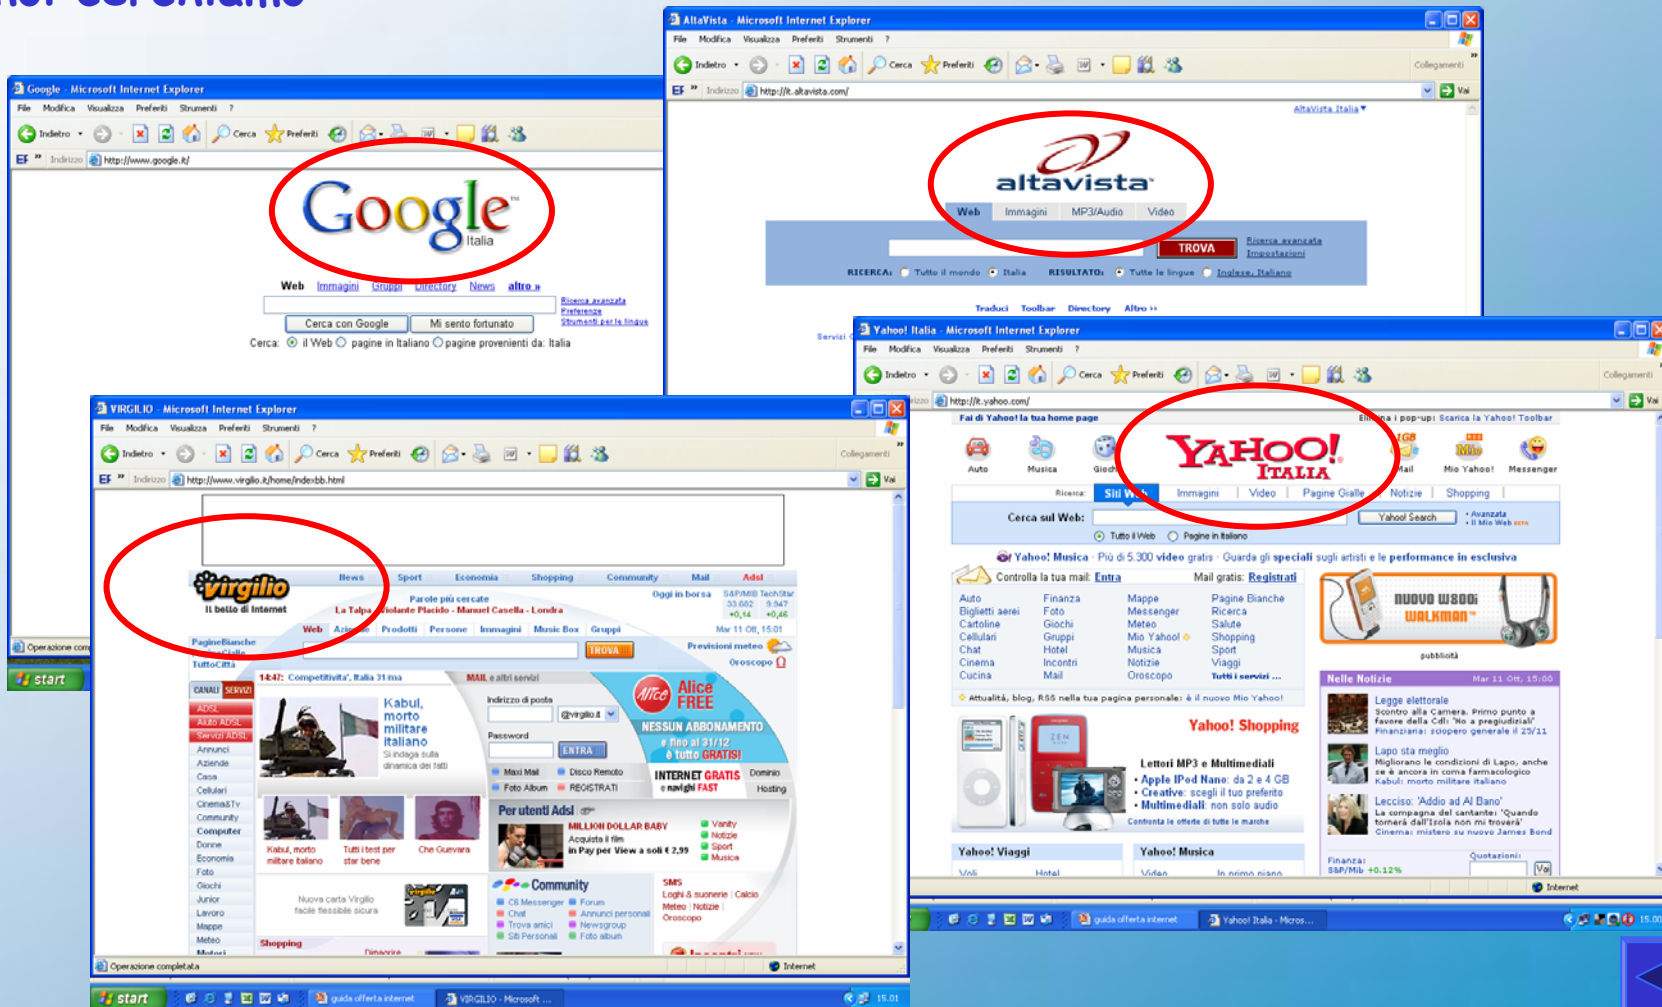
Google - Microsoft Internet Explorer
File Modifica Visualizza Preferiti Strumenti ?
Indietro Cerca Preferiti
Indirizzo http://www.google.it/
Google Italia
Web Immagini Gruppi Directory News altro »
Ricerca avanzata Preferenze Strumenti per le lingue
Cerca con Google Mi sento fortunato
Cerca: il Web pagine in Italiano pagine provenienti da: Italia
Operazione com
start

AltaVista - Microsoft Internet Explorer
File Modifica Visualizza Preferiti Strumenti ?
Indietro Cerca Preferiti
Collegamenti
Indirizzo http://it.altavista.com/
Vai
AltaVista Italia
altavista
Web Immagini MP3/Audio Video
TROVA
Ricerca avanzata Impostazioni
RICERCA: Tutto il mondo Italia RISULTATO: Tutte le lingue Inglese, Italiano
Traduci Toolbar Directory Altro »
Servizi

Yahoo! Italia - Microsoft Internet Explorer
File Modifica Visualizza Preferiti Strumenti ?
Indietro Cerca Preferiti
Collegamenti
Indirizzo http://it.yahoo.com/
Vai
Fai di Yahoo! la tua home page
Elimina i pop-up: Scarica la Yahoo! Toolbar
Auto Musica Giochi Mail Mio Yahoo! Messenger
YAHOO! ITALIA
Ricerca: Siti Web Immagini Video Pagine Gialle Notizie Shopping
Cerca sul Web: Yahoo! Search
Avanzata Il Mio Web
Tutto il Web Pagine in Italiano
Yahoo! Musica · Più di 5.300 video gratis · Guarda gli speciali sugli artisti e le performance in esclusiva
Controlla la tua mail: Entra
Mail gratis: Registrati
Auto Finanza Mappe Pagine Bianche
Biglietti aerei Foto Messenger Ricerca
Cartoline Giochi Meteo Salute
Cellulari Gruppi Mio Yahoo! Shopping
Chat Hotel Musica Sport
Cinema Incontri Notizie Viaggi
Cucina Mail Oroscopo Tutti i servizi ...
Attualità, blog, RSS nella tua pagina personale: è il nuovo Mio Yahoo!
nuovo W800i Walkman
pubblicità
Yahoo! Shopping
Lettori MP3 e Multimediali
• Apple IPod Nano: da 2 e 4 GB
• Creative: scegli il tuo preferito
• Multimediali: non solo audio
Confronta le offerte di tutte le marche
Nelle Notizie Mar 11 Ott, 15:00
Legge elettorale
Scontro alla Camera. Primo punto a favore della Cdl: 'No a pregiudiziali' Finanziaria: sciopero generale il 25/11
Lapo sta meglio
Migliorano le condizioni di Lapo, anche se è ancora in coma farmacologico Kabul: morto militare italiano
Lecciso: 'Addio ad Al Bano'
La compagna del cantante: 'Quando tornerà dall'isola non mi troverà' Cinema: mistero su nuovo James Bond
Yahoo! Viaggi Yahoo! Musica
Voli Hotel Video In primo piano
Finanza: S&P/Mib +0.12%
Quotazioni:
Internet
guida offerta internet Yahoo! Italia - Micros...

VIRGILIO - Microsoft Internet Explorer
File Modifica Visualizza Preferiti Strumenti ?
Indietro Cerca Preferiti
Collegamenti
Indirizzo http://www.virgilio.it/home/indexbb.html
Vai
virgilio Il bello di Internet
News Sport Economia Shopping Community Mail Adsl
Parole più cercate
La Talpa - Violante Placido - Manuel Casella - Londra
Ogni in borsa
Web Aziende Prodotti Persone Immagini Music Box Gruppi
Mar 11 Ott, 15:01
PagineBianche PagineGialle TuttoCittà
TROVA
Previsioni meteo
Oroscopo
14:47: Competitività, Italia 31ma
MAIL e altri servizi
CANALI SERVIZI
ADSL Alto ADSL Servizi ADSL Annunci Aziende Casa Cellulari Cinema&Tv Community Computer Donne Economia Foto Giochi Junior Lavoro Mappe Meteo Motori
Kabul, morto militare italiano
Si indaga sulla dinamica dei fatti
Indirizzo di posta
@virgilio.it
Password
ENTRA
Alice FREE
NESSUN ABBONAMENTO
fino al 31/12 tutto GRATIS!
Maxi Mail Disco Remoto Foto Album REGISTRATI
INTERNET GRATIS e navighi FAST
Dominio Hosting
Per utenti Adsl
MILLION DOLLAR BABY
Acquista il film in Pay per View a soli € 2,99
Vanity Notizie Sport Musica
Kabul, morto militare italiano
Tutti i test per star bene
Che Guevara
Nuova carta Virgilio facile flessibile sicura
Community
C6 Messenger Forum Chat Annunci personali Trova amici Newsgroup Siti Personali Foto album
SMS
Loghi & suonerie Calcio Meteo Notizie Oroscopo
Shopping
Operazione completata
Internet
start
guida offerta internet VIRGILIO - Microsoft ...
15.01